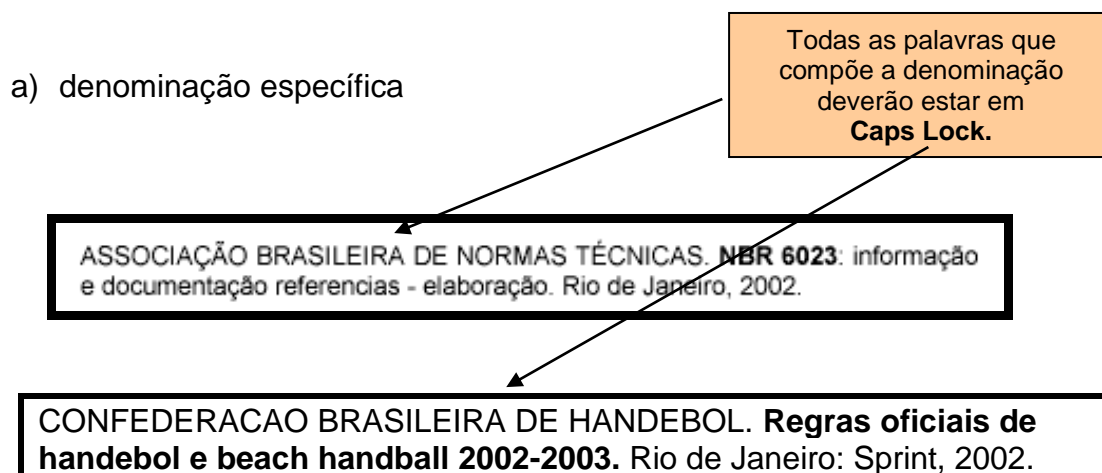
a) denominação específica

Todas as palavras que compõe a denominação deverão estar em **Caps Lock.**

ASSOCIAÇÃO BRASILEIRA DE NORMAS TÉCNICAS. **NBR 6023**: informação e documentação referencias - elaboração. Rio de Janeiro, 2002.

CONFEDERACAO BRASILEIRA DE HANDEBOL. **Regras oficiais de handebol e beach handball 2002-2003.** Rio de Janeiro: Sprint, 2002.